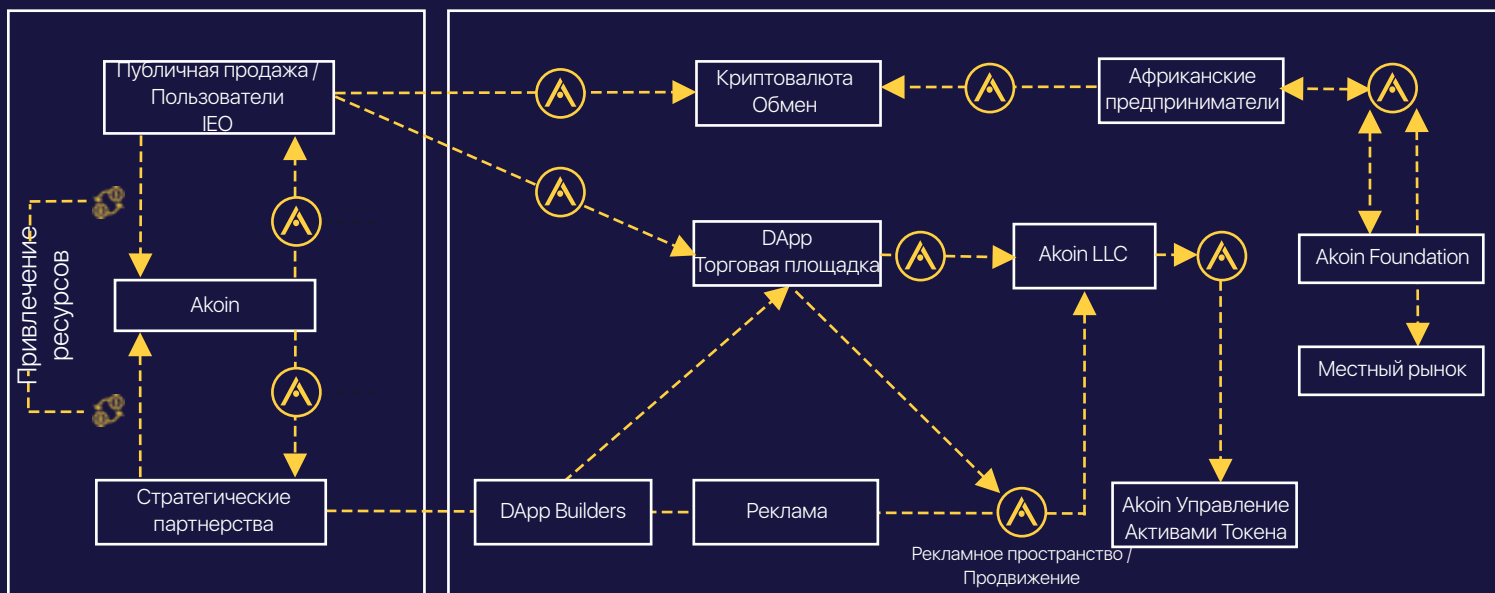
Публичная продажа / Пользователи IEO

Привлечение ресурсов

Akoin

Стратегические партнерства

Криптовалюта Обмен

Африканские предприниматели

DApp Торговая площадка

Akoin LLC

Akoin Foundation

Местный рынок

DApp Builders

Реклама

Рекламное пространство / Продвижение

Akoin Управление Активами Токена